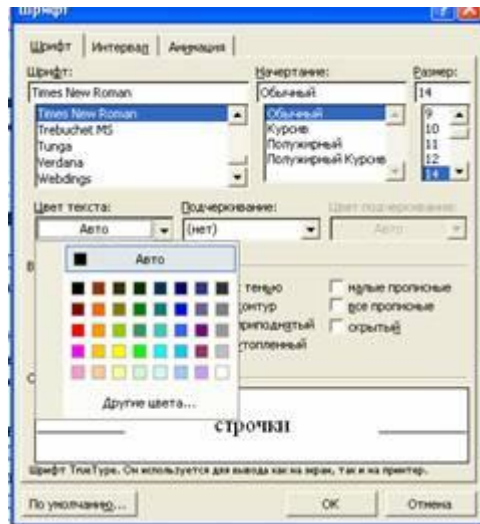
Шрифт

Шрифт | Интервал | Анимация

Шрифт:
Times New Roman
Times New Roman
Trebuchet MS
Tunga
Verdana
Webdings

Начертание:
Обычный
Обычный
Курсив
Полужирный
Полужирный Курсив

Размер:
14
9
10
11
12
14

Цвет текста:
Авто

Подчеркивание:
(нет)

Цвет подчеркивания:
Авто

Авто

Другие цвета...

тенью
контур
приподнятый
утопленный

малые прописные
все прописные
скрытый

строчки

Шрифт TrueType. Он используется для вывода как на экран, так и на принтер.

По умолчанию...
OK
Отмена